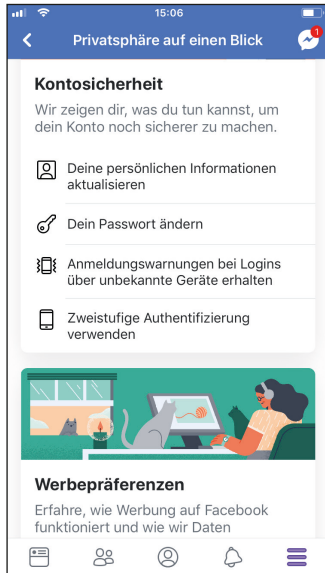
15:06

Privatsphäre auf einen Blick

1

Kontosicherheit

Wir zeigen dir, was du tun kannst, um dein Konto noch sicherer zu machen.

Deine persönlichen Informationen aktualisieren

Dein Passwort ändern

Anmeldungswarnungen bei Logins über unbekannte Geräte erhalten

Zweistufige Authentifizierung verwenden

Werbepräferenzen

Erfahre, wie Werbung auf Facebook funktioniert und wie wir Daten